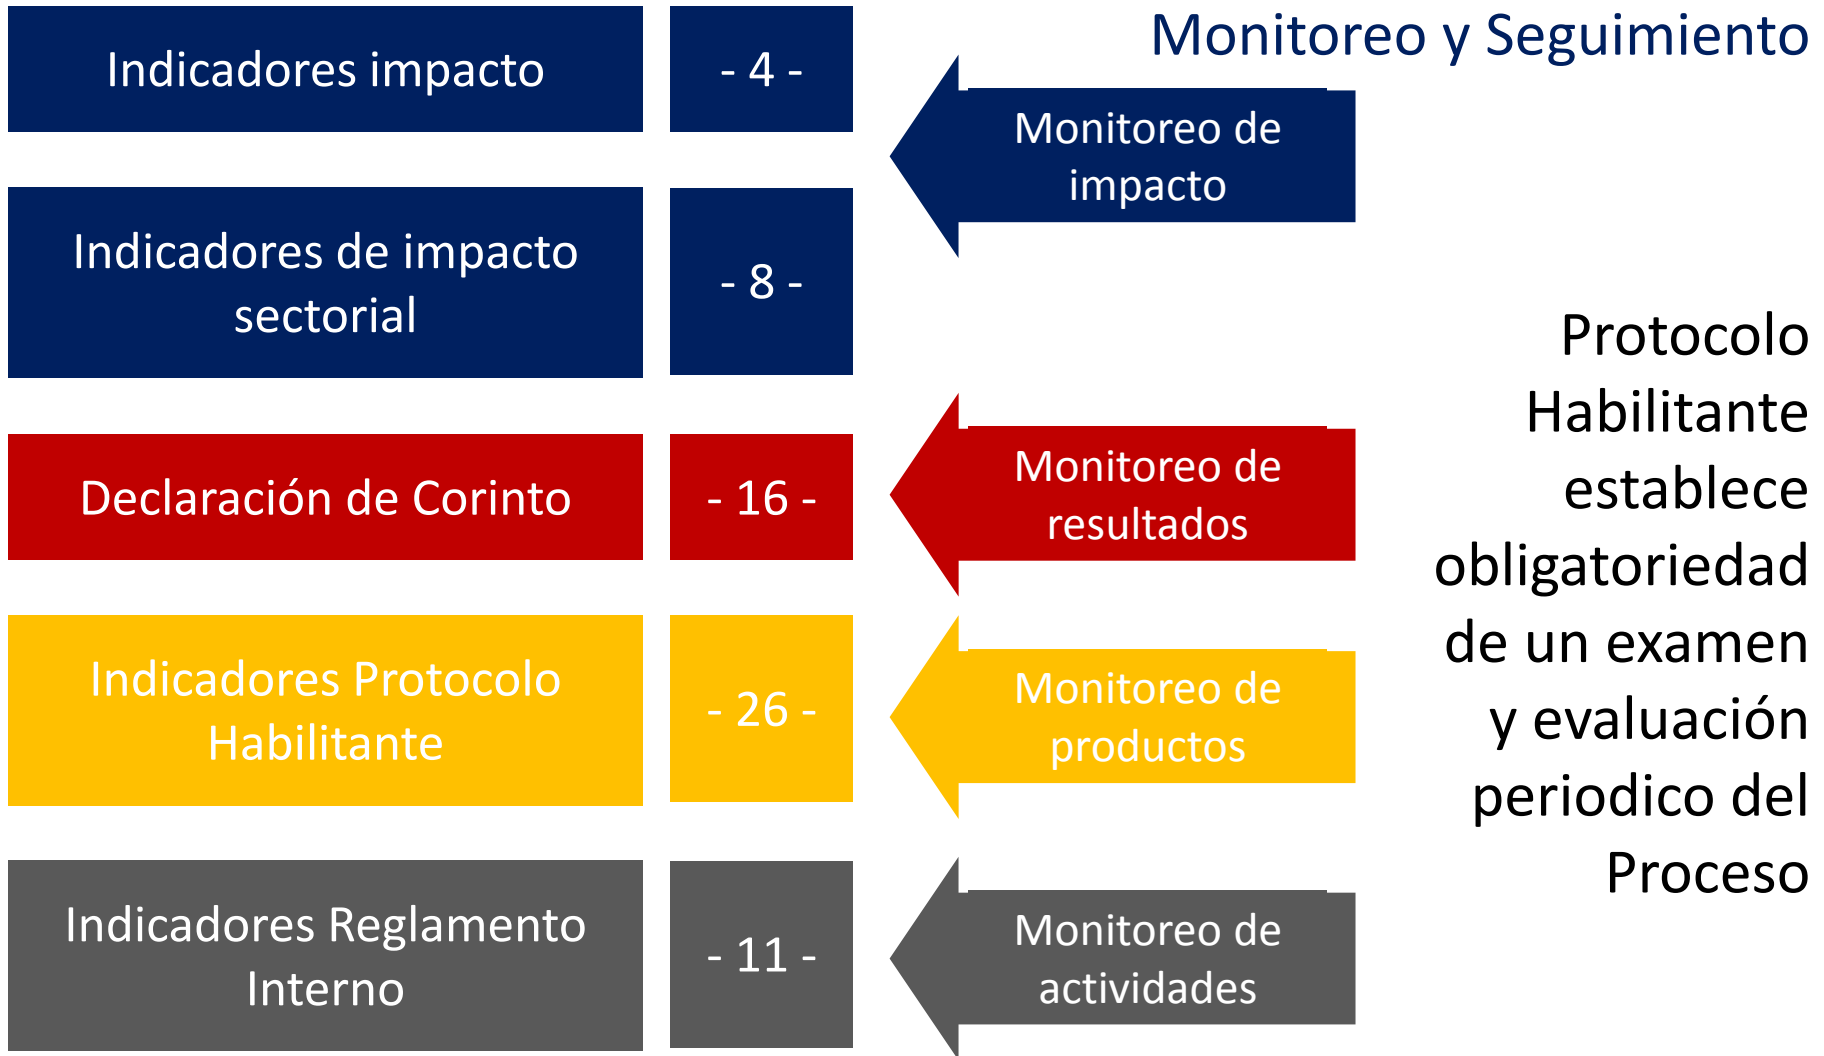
Monitoreo y Seguimiento

Indicadores impacto

- 4 -

Monitoreo de impacto

Indicadores de impacto sectorial

- 8 -

Declaración de Corinto

- 16 -

Monitoreo de resultados

Indicadores Protocolo Habilitante

- 26 -

Monitoreo de productos

Indicadores Reglamento Interno

- 11 -

Monitoreo de actividades

Protocolo Habilitante establece obligatoriedad de un examen y evaluación periodico del Proceso